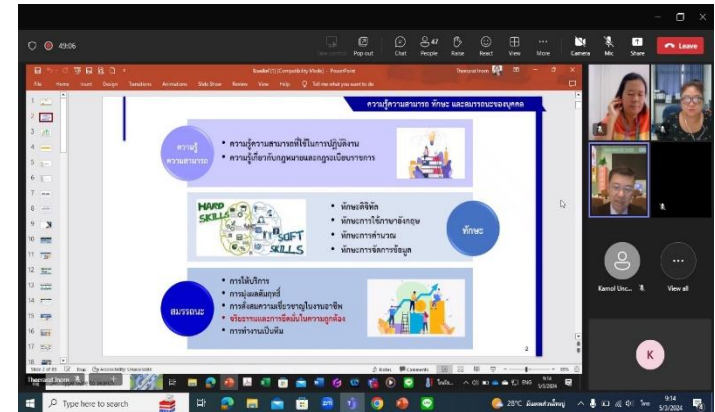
49:06

View control Pop out Chat 47 People Raise React View More Camera Mic Share Leave

File Home Insert Design Transitions Animations Slide Show Review View Help Tell me what you want to do

ความรู้ความสามารถ ทักษะ และสมรรถนะของบุคคล

ความรู้ ความสามารถ

• ความรู้ความสามารถที่ใช้ในการปฏิบัติงาน
• ความรู้เกี่ยวกับกฎหมายและกฎระเบียบราชการ

HARD SKILLS SOFT SKILLS

• ทักษะดิจิทัล
• ทักษะการใช้ภาษาอังกฤษ
• ทักษะการคำนวณ
• ทักษะการจัดการข้อมูล

ทักษะ

สมรรถนะ

• การให้บริการ
• การมุ่งผลสัมฤทธิ์
• การสั่งสมความเชี่ยวชาญในงานอาชีพ
• จริยธรรมและการยึดมั่นในความถูกต้อง
• การทำงานเป็นทีม

2

Notes Comments

Kamol Unc... View all

K

Type here to search

28°C มีเมฆเป็นส่วนใหญ่ 9:14 5/3/2024